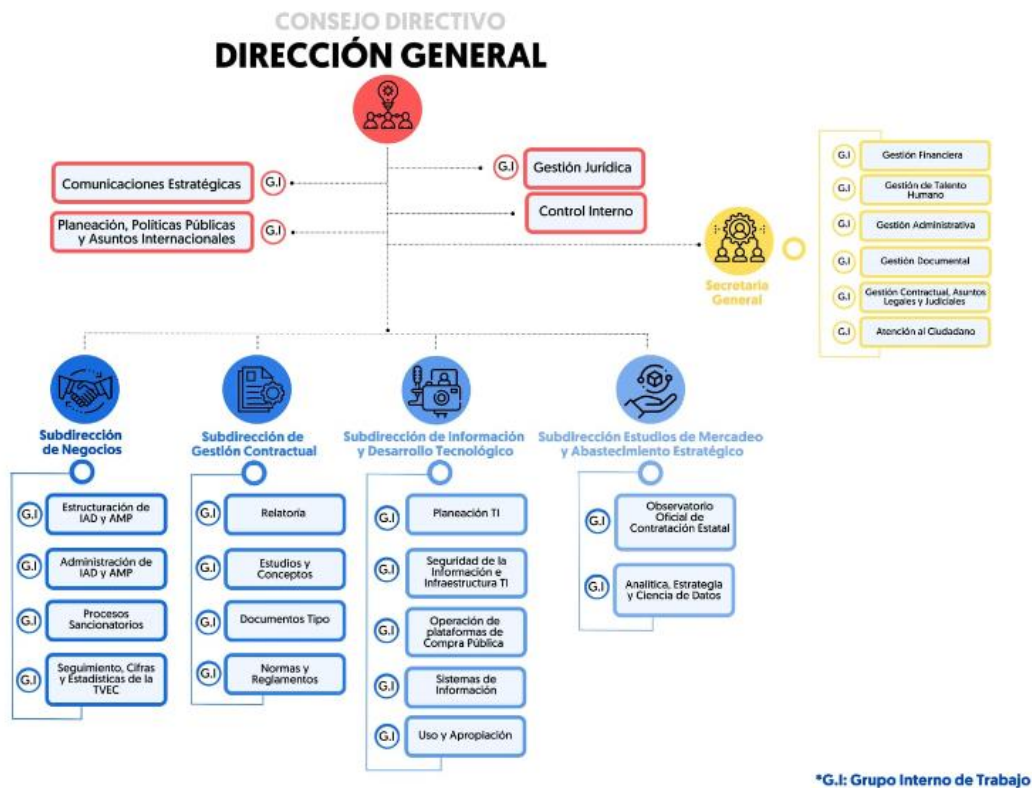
CONSEJO DIRECTIVO

DIRECCIÓN GENERAL

Comunicaciones Estratégicas G.I

Planeación, Políticas Públicas y Asuntos Internacionales G.I

G.I Gestión Jurídica

Control Interno

Secretaría General

G.I Gestión Financiera

G.I Gestión de Talento Humano

G.I Gestión Administrativa

G.I Gestión Documental

G.I Gestión Contractual, Asuntos Legales y Judiciales

G.I Atención al Ciudadano

Subdirección de Negocios

G.I Estructuración de IAD y AMP

G.I Administración de IAD y AMP

G.I Procesos Sancionatorios

G.I Seguimiento, Cifras y Estadísticas de la TVEC

Subdirección de Gestión Contractual

G.I Relatoría

G.I Estudios y Conceptos

G.I Documentos Tipo

G.I Normas y Reglamentos

Subdirección de Información y Desarrollo Tecnológico

G.I Planeación TI

G.I Seguridad de la Información e Infraestructura TI

G.I Operación de plataformas de Compra Pública

G.I Sistemas de Información

G.I Uso y Apropiación

Subdirección Estudios de Mercadeo y Abastecimiento Estratégico

G.I Observatorio Oficial de Contratación Estatal

G.I Analítica, Estrategia y Ciencia de Datos

*G.I: Grupo Interno de Trabajo